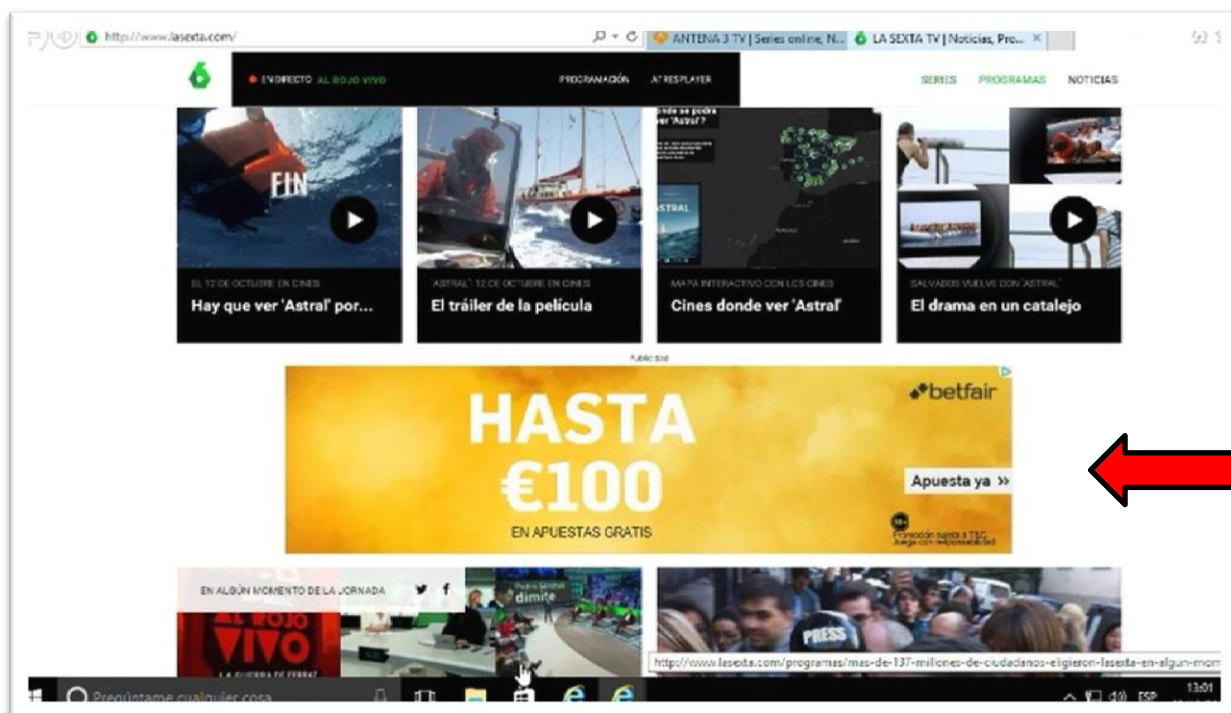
http://www.lasexta.com/

ANTENA 3 TV | Series online, N... LA SEXTA TV | Noticias, Pro... ×

6 EN DIRECTO AL ROJO VIVO PROGRAMACIÓN ATRESPLAYER SERIES PROGRAMAS NOTICIAS

FIN

EL 12 DE OCTUBRE EN CINES
Hay que ver 'Astral' por...

'ASTRAL': 12 DE OCTUBRE EN CINES
El tráiler de la película

MAPA INTERACTIVO CON LOS CINES
Cines donde ver 'Astral'

SALVADOS VUELVE CON 'ASTRAL'
El drama en un catalejo

Publicidad

betfair
HASTA
€100
EN APUESTAS GRATIS
Apuesta ya »
18+ Promoción sujeta a T&C. Juega con responsabilidad

EN ALGÚN MOMENTO DE LA JORNADA

AL ROJO VIVO
LA GUERRA DE FERRAZ

Pedro Sánchez dimite

PRESS

http://www.lasexta.com/programas/mas-de-137-millones-de-ciudadanos-eligieron-lasexta-en-algun-mom

Pregúntame cualquier cosa

ESP 13:01